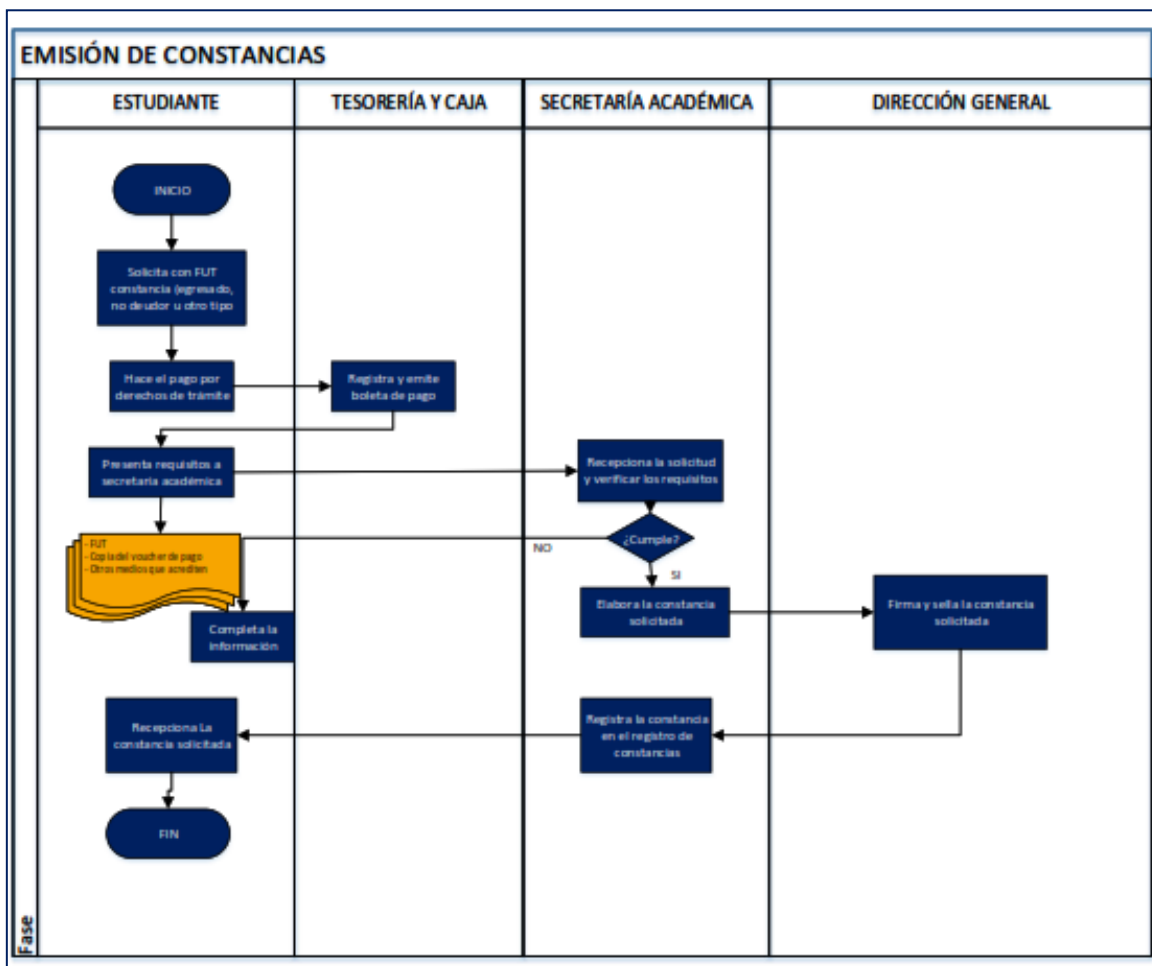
EMISIÓN DE CONSTANCIAS

ESTUDIANTE

TESORERÍA Y CAJA

SECRETARÍA ACADÉMICA

DIRECCIÓN GENERAL

INICIO

Solicita con FUT constancia (egresado, no deudor u otro tipo

Hace el pago por derechos de trámite

Registra y emite boleta de pago

Presenta requisitos a secretaria académica

Recepciona la solicitud y verificar los requisitos

- FUT
- Copia del voucher de pago
- Otros medios que acrediten

NO

¿Cumple?

SI

Elabora la constancia solicitada

Firma y sella la constancia solicitada

Completa la información

Recepciona La constancia solicitada

Registra la constancia en el registro de constancias

FIN

Fase